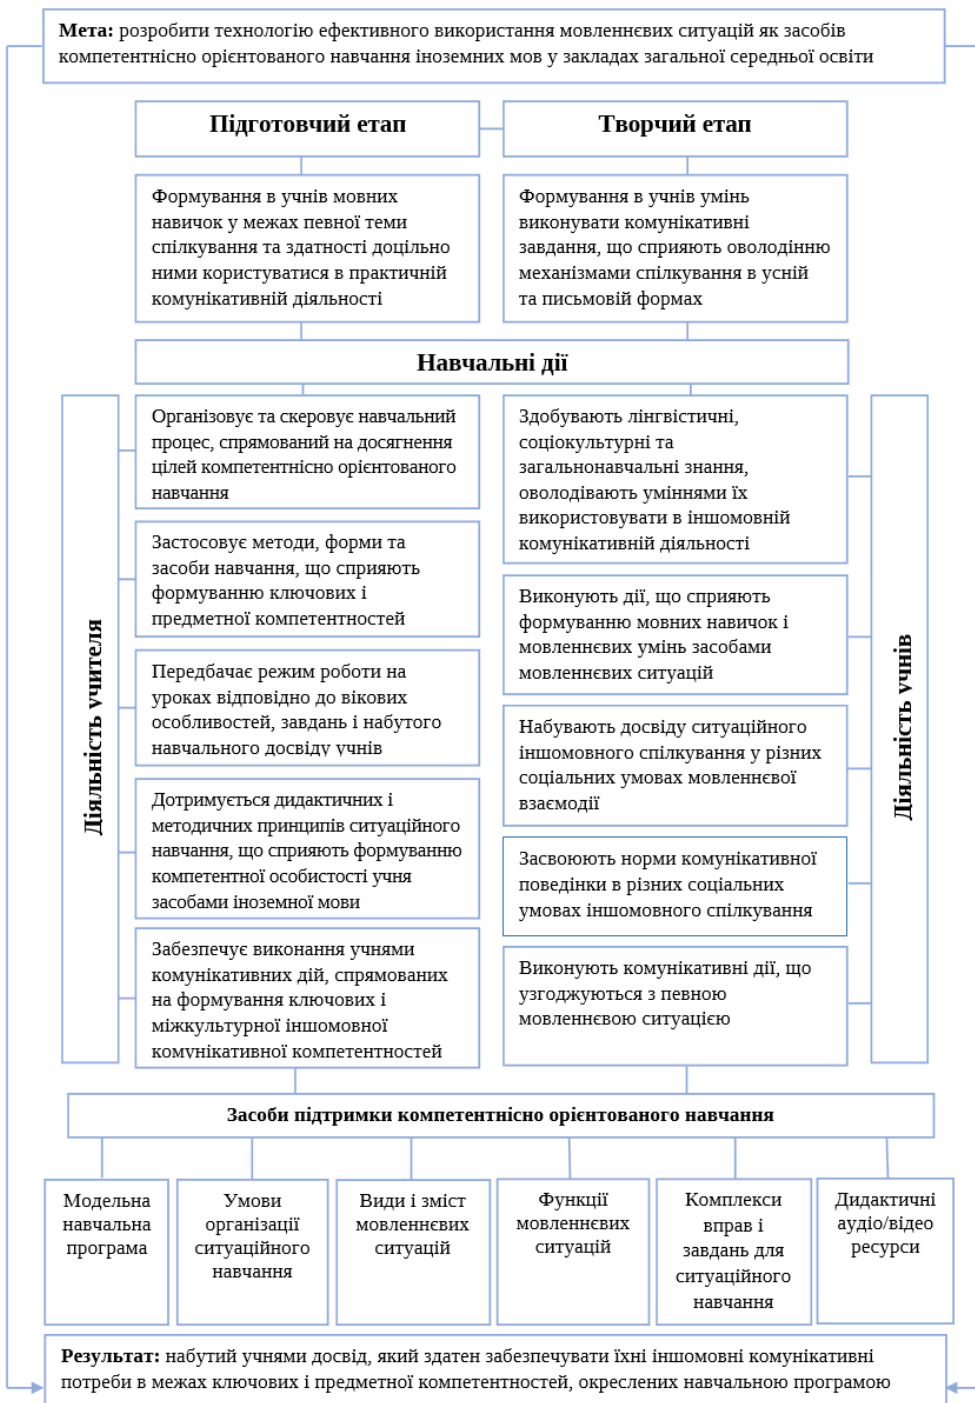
**Мета:** розробити технологію ефективного використання мовленнєвих ситуацій як засобів компетентнісно орієнтованого навчання іноземних мов у закладах загальної середньої освіти

**Підготовчий етап**

**Творчий етап**

Формування в учнів мовних навичок у межах певної теми спілкування та здатності доцільно ними користуватися в практичній комунікативній діяльності

Формування в учнів умінь виконувати комунікативні завдання, що сприяють оволодінню механізмами спілкування в усній та письмовій формах

**Навчальні дії**

**Діяльність учителя**

Організовує та скеровує навчальний процес, спрямований на досягнення цілей компетентнісно орієнтованого навчання

Застосовує методи, форми та засоби навчання, що сприяють формуванню ключових і предметної компетентностей

Передбачає режим роботи на уроках відповідно до вікових особливостей, завдань і набутого навчального досвіду учнів

Дотримується дидактичних і методичних принципів ситуаційного навчання, що сприяють формуванню компетентної особистості учня засобами іноземної мови

Забезпечує виконання учнями комунікативних дій, спрямованих на формування ключових і міжкультурної іншомовної комунікативної компетентностей

Здобувають лінгвістичні, соціокультурні та загальнонавчальні знання, оволодівають уміннями їх використовувати в іншомовній комунікативній діяльності

Виконують дії, що сприяють формуванню мовних навичок і мовленнєвих умінь засобами мовленнєвих ситуацій

Набувають досвіду ситуаційного іншомовного спілкування у різних соціальних умовах мовленнєвої взаємодії

Засвоюють норми комунікативної поведінки в різних соціальних умовах іншомовного спілкування

Виконують комунікативні дії, що узгоджуються з певною мовленнєвою ситуацією

**Діяльність учнів**

**Засоби підтримки компетентнісно орієнтованого навчання**

Модельна навчальна програма

Умови організації ситуаційного навчання

Види і зміст мовленнєвих ситуацій

Функції мовленнєвих ситуацій

Комплекси вправ і завдань для ситуаційного навчання

Дидактичні аудіо/відео ресурси

**Результат:** набутий учнями досвід, який здатен забезпечувати їхні іншомовні комунікативні потреби в межах ключових і предметної компетентностей, окреслених навчальною програмою